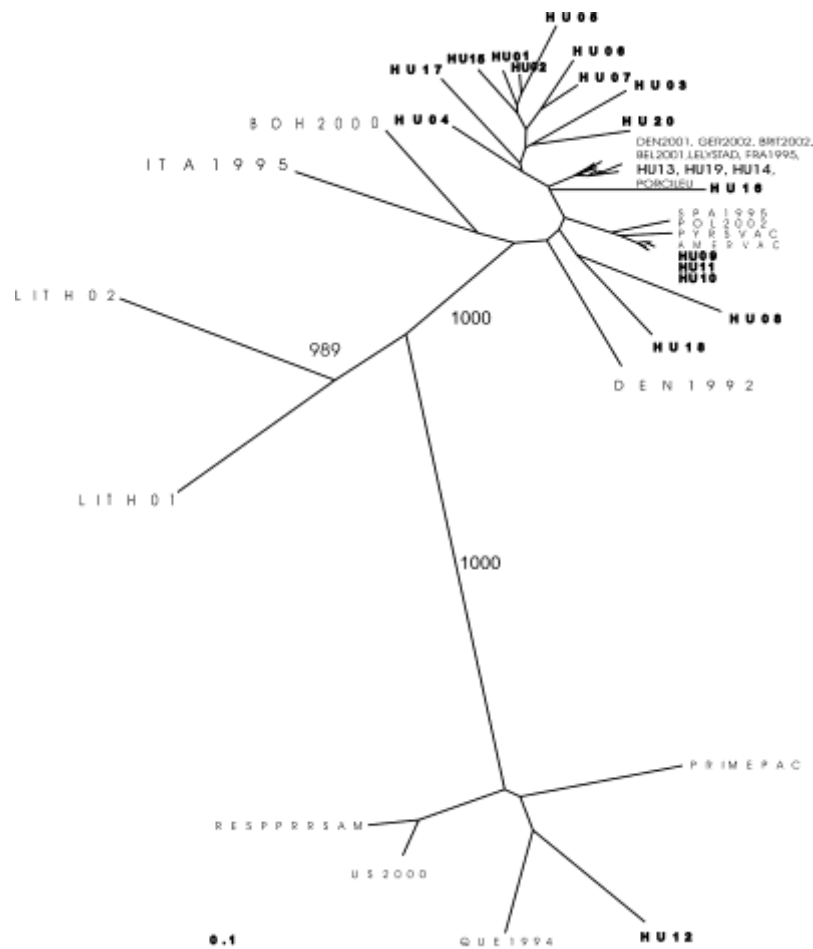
HU05
HU15
HU01
HU02
HU06
HU17
HU07
HU03
BDH2000
HU04
HU20
DEN2001, GER2002, BRIT2002, BEL2001,LELYSTAD, FRA1995,
HU13, HU19, HU14,
PORCILEU
ITA1995
HU16
SPA1995
POL2002
PYRSVAC
AMERVAC
HU09
HU11
HU10
LITH02
1000
HU08
989
HU18
DEN1992
LITH01
1000
PRIMEPAC
RESPPRRSAM
US2000
0.1
QUE1994
HU12